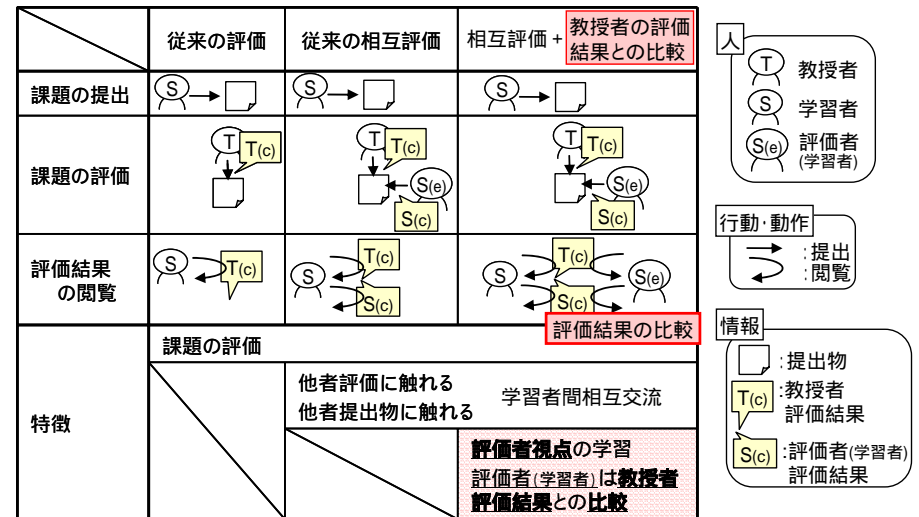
| | 従来の評価 | 従来の相互評価 | 相互評価 + 教授者の評価結果との比較 |
|---|---|---|---|
| 課題の提出 | S | S | S |
| 課題の評価 | T T(c) | T T(c) S(e) S(c) | T T(c) S(e) S(c) |
| 評価結果の閲覧 | S T(c) | S T(c) S(c) | S T(c) S(c) S(e) 評価結果の比較 |
| 特徴 | 課題の評価 | | |
| | | 他者評価に触れる 他者提出物に触れる | 学習者間相互交流 |
| | | | 評価者視点の学習 評価者(学習者)は教授者評価結果との比較 |

人
T 教授者
S 学習者
S(e) 評価者(学習者)

行動・動作
:提出
:閲覧

情報
:提出物
T(c) :教授者評価結果
S(c) :評価者(学習者)評価結果